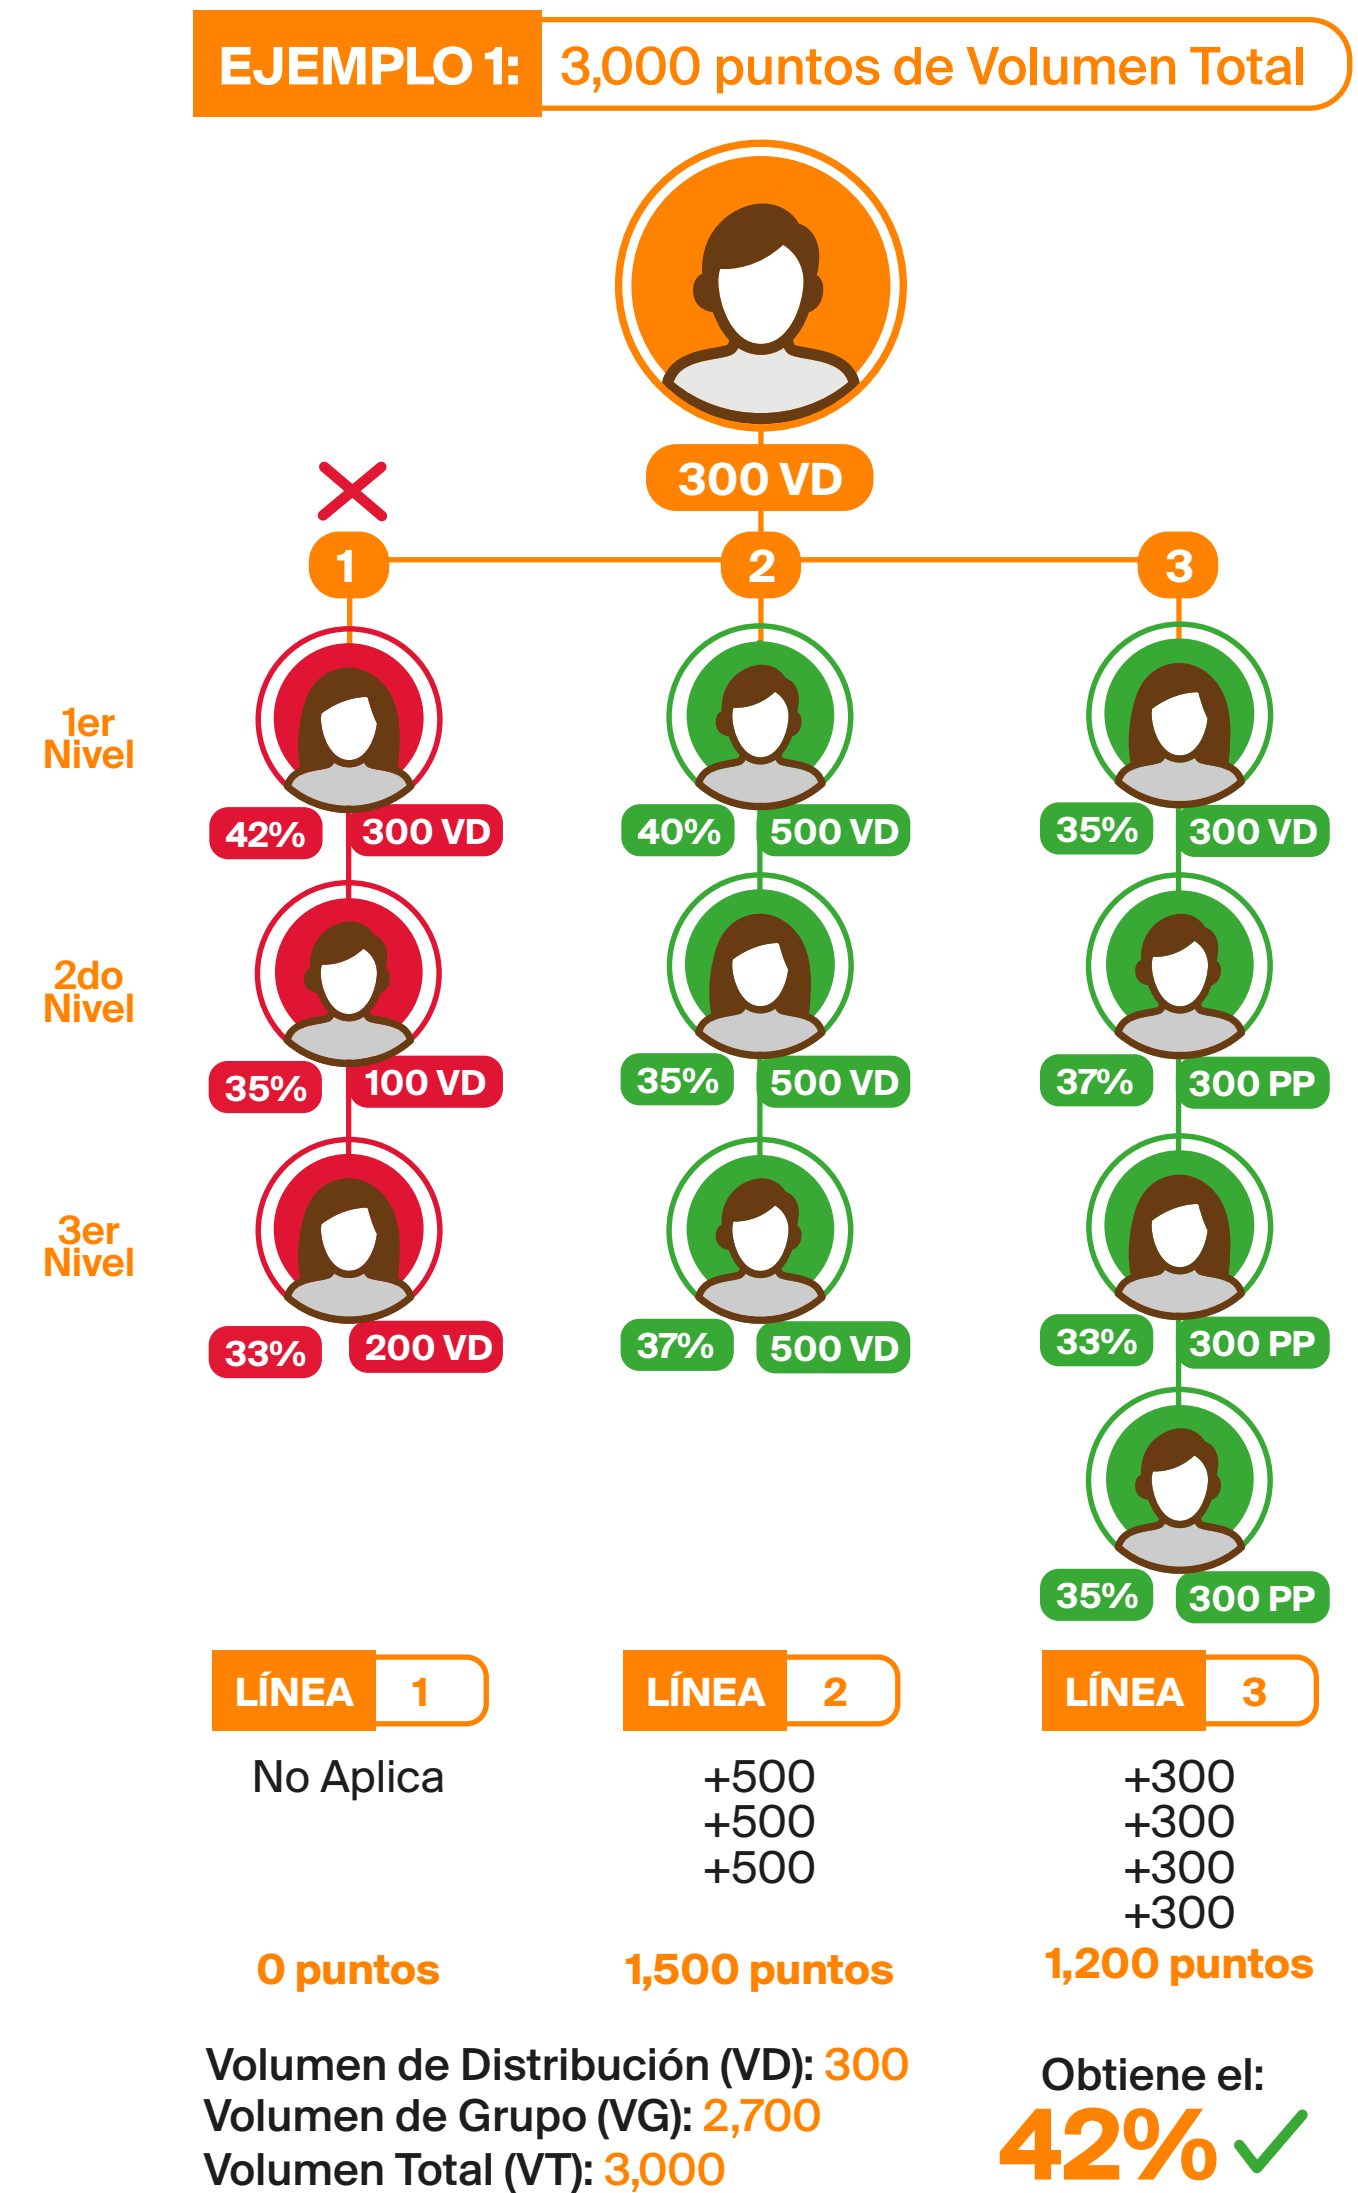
EJEMPLO 1: 3,000 puntos de Volumen Total

300 VD

1 2 3

1er Nivel

42% 300 VD
40% 500 VD
35% 300 VD

2do Nivel

35% 100 VD
35% 500 VD
37% 300 PP

3er Nivel

33% 200 VD
37% 500 VD
33% 300 PP

35% 300 PP

LÍNEA 1
No Aplica
0 puntos

LÍNEA 2
+500
+500
+500
1,500 puntos

LÍNEA 3
+300
+300
+300
+300
1,200 puntos

Volumen de Distribución (VD): 300
Volumen de Grupo (VG): 2,700
Volumen Total (VT): 3,000

Obtiene el:
42%